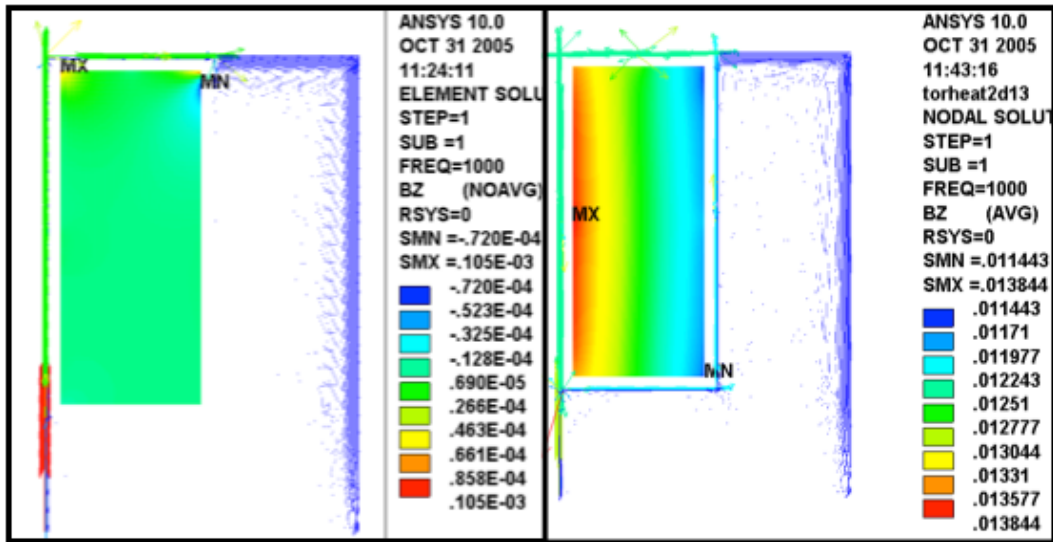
MX
MN

ANSYS 10.0
OCT 31 2005
11:24:11
ELEMENT SOLU
STEP=1
SUB =1
FREQ=1000
BZ (NOAVG)
RSYS=0
SMN =-.720E-04
SMX =.105E-03

-.720E-04
-.523E-04
-.325E-04
-.128E-04
.690E-05
.266E-04
.463E-04
.661E-04
.858E-04
.105E-03

MX
MN

ANSYS 10.0
OCT 31 2005
11:43:16
torheat2d13
NODAL SOLUT
STEP=1
SUB =1
FREQ=1000
BZ (AVG)
RSYS=0
SMN =.011443
SMX =.013844

.011443
.01171
.011977
.012243
.01251
.012777
.013044
.01331
.013577
.013844